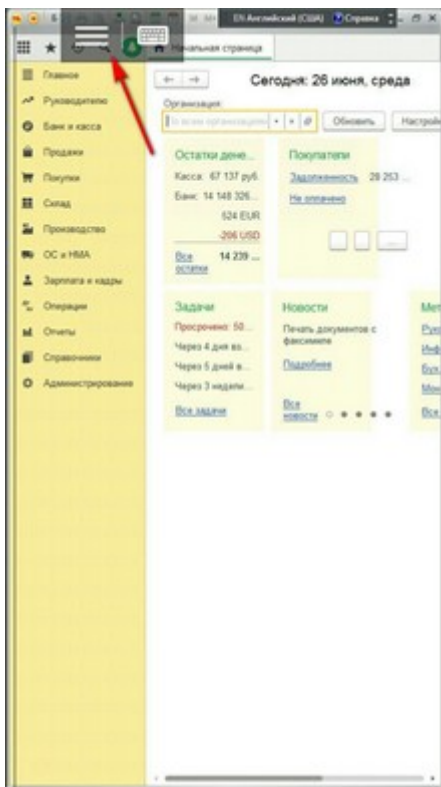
EN Английский (США) Справка

Начальная страница

Главное
Руководителю
Банк и касса
Продажи
Покупки
Склад
Производство
ОС и НМА
Зарплата и кадры
Операции
Отчеты
Справочники
Администрирование

Сегодня: 26 июня, среда

Организация
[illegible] Обновить Настрой

Остатки дене...
Касса: 67 137 руб.
Банк: 14 148 326...
524 EUR
-206 USD
Все остатки 14 239 ...

Покупатели
Задолженность 28 253 ...
Не оплачено

Задачи
Просрочено: 50...
Через 4 дня вз...
Через 5 дней в...
Через 3 недели...
Все задачи

Новости
Печать документов с факсимиле
Подробнее
Все новости

Мет
Рук
Инф
Бух
Мон
Все